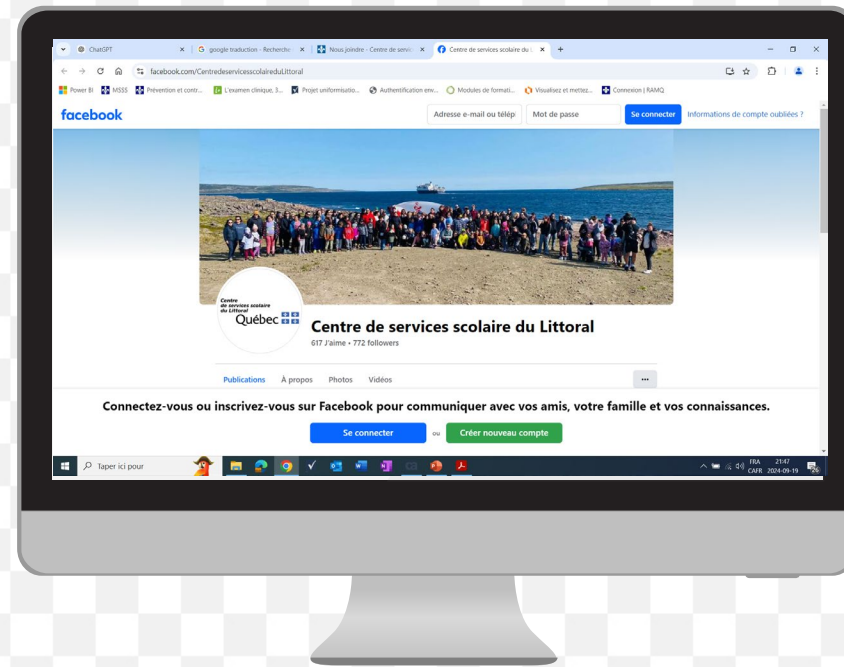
ChatGPT
google traduction - Recherche
Nous joindre - Centre de servic
Centre de services scolaire du L
facebook.com/CentredeservicesscolaireduLittoral
Power BI MSSS Prévention et contr... L'examen clinique, 3... Projet uniformisatio... Authentification env... Modules de formati... Visualisez et mettez... Connexion | RAMQ

facebook
Adresse e-mail ou télép
Mot de passe
Se connecter
Informations de compte oubliées ?

Centre de services scolaire du Littoral
Québec

Centre de services scolaire du Littoral
617 J'aime • 772 followers

Publications À propos Photos Vidéos ...

Connectez-vous ou inscrivez-vous sur Facebook pour communiquer avec vos amis, votre famille et vos connaissances.
Se connecter ou Créer nouveau compte

Taper ici pour
FRA CAFR 21:47 2024-09-19